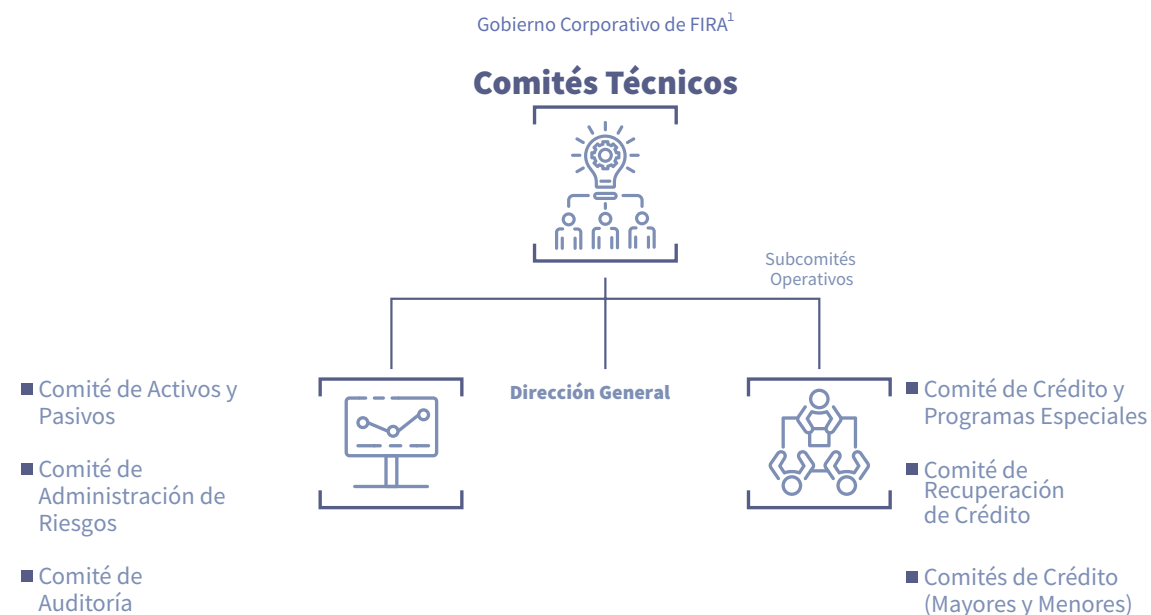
Gobierno Corporativo de FIRA$^1$

Comités Técnicos

Subcomités Operativos

Comité de Activos y Pasivos

Comité de Administración de Riesgos

Comité de Auditoría

Dirección General

Comité de Crédito y Programas Especiales

Comité de Recuperación de Crédito

Comités de Crédito (Mayores y Menores)